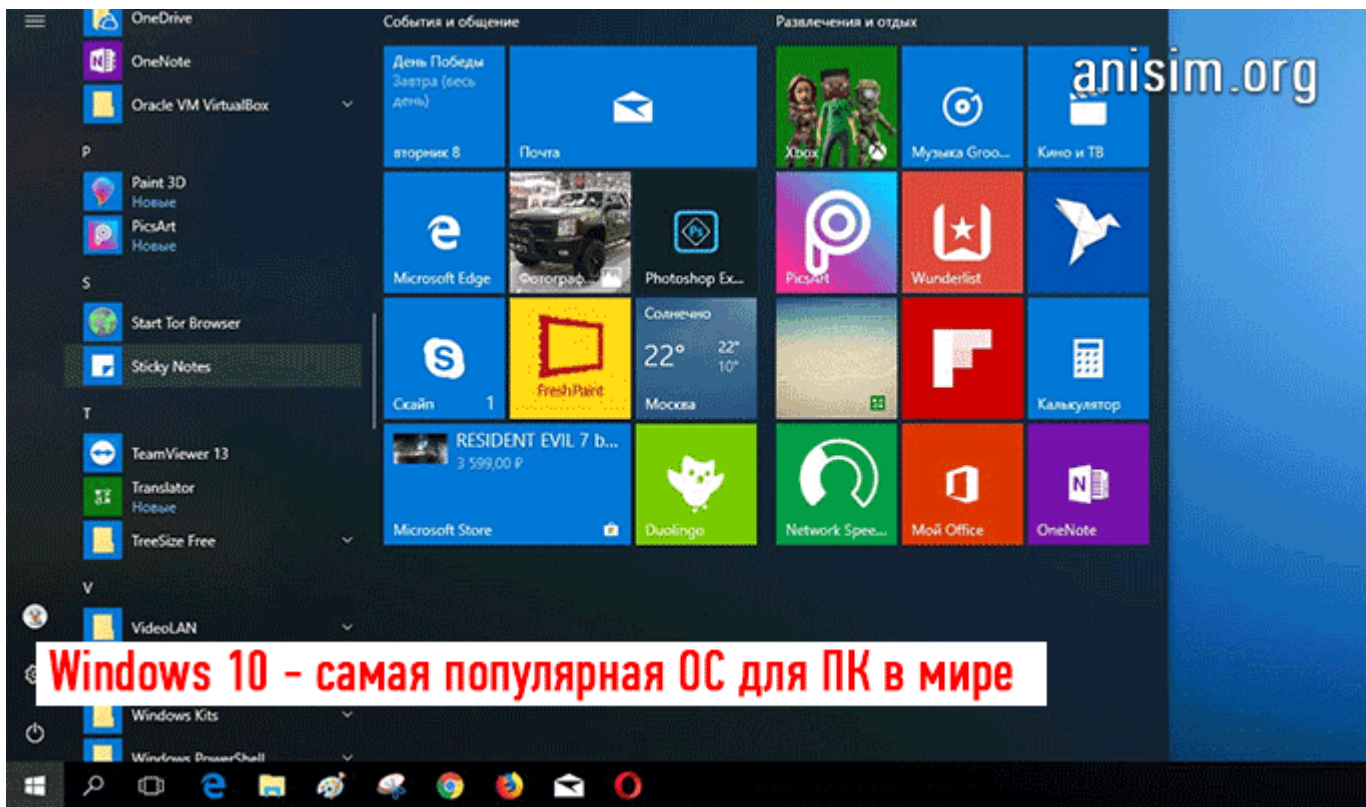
OneDrive
OneNote
Oracle VM VirtualBox
P
Paint 3D
Новые
PicsArt
Новые
S
Start Tor Browser
Sticky Notes
T
TeamViewer 13
Translator
Новые
TreeSize Free
V
VideoLAN
Windows Kits
Windows PowerShell

События и общение
День Победы
Завтра (весь день)
вторник 8
Почта
Microsoft Edge
Фотограф...
Photoshop Ex...
Скайп 1
FreshPaint
Солнечно
22°
22°
10°
Москва
RESIDENT EVIL 7 b...
3 599,00 ₽
Microsoft Store
Duolingo

Развлечения и отдых
Xbox
Музыка Groo...
Кино и ТВ
PicsArt
Wunderlist
Калькулятор
Network Spee...
Мой Office
OneNote

anisim.org

Windows 10 - самая популярная ОС для ПК в мире